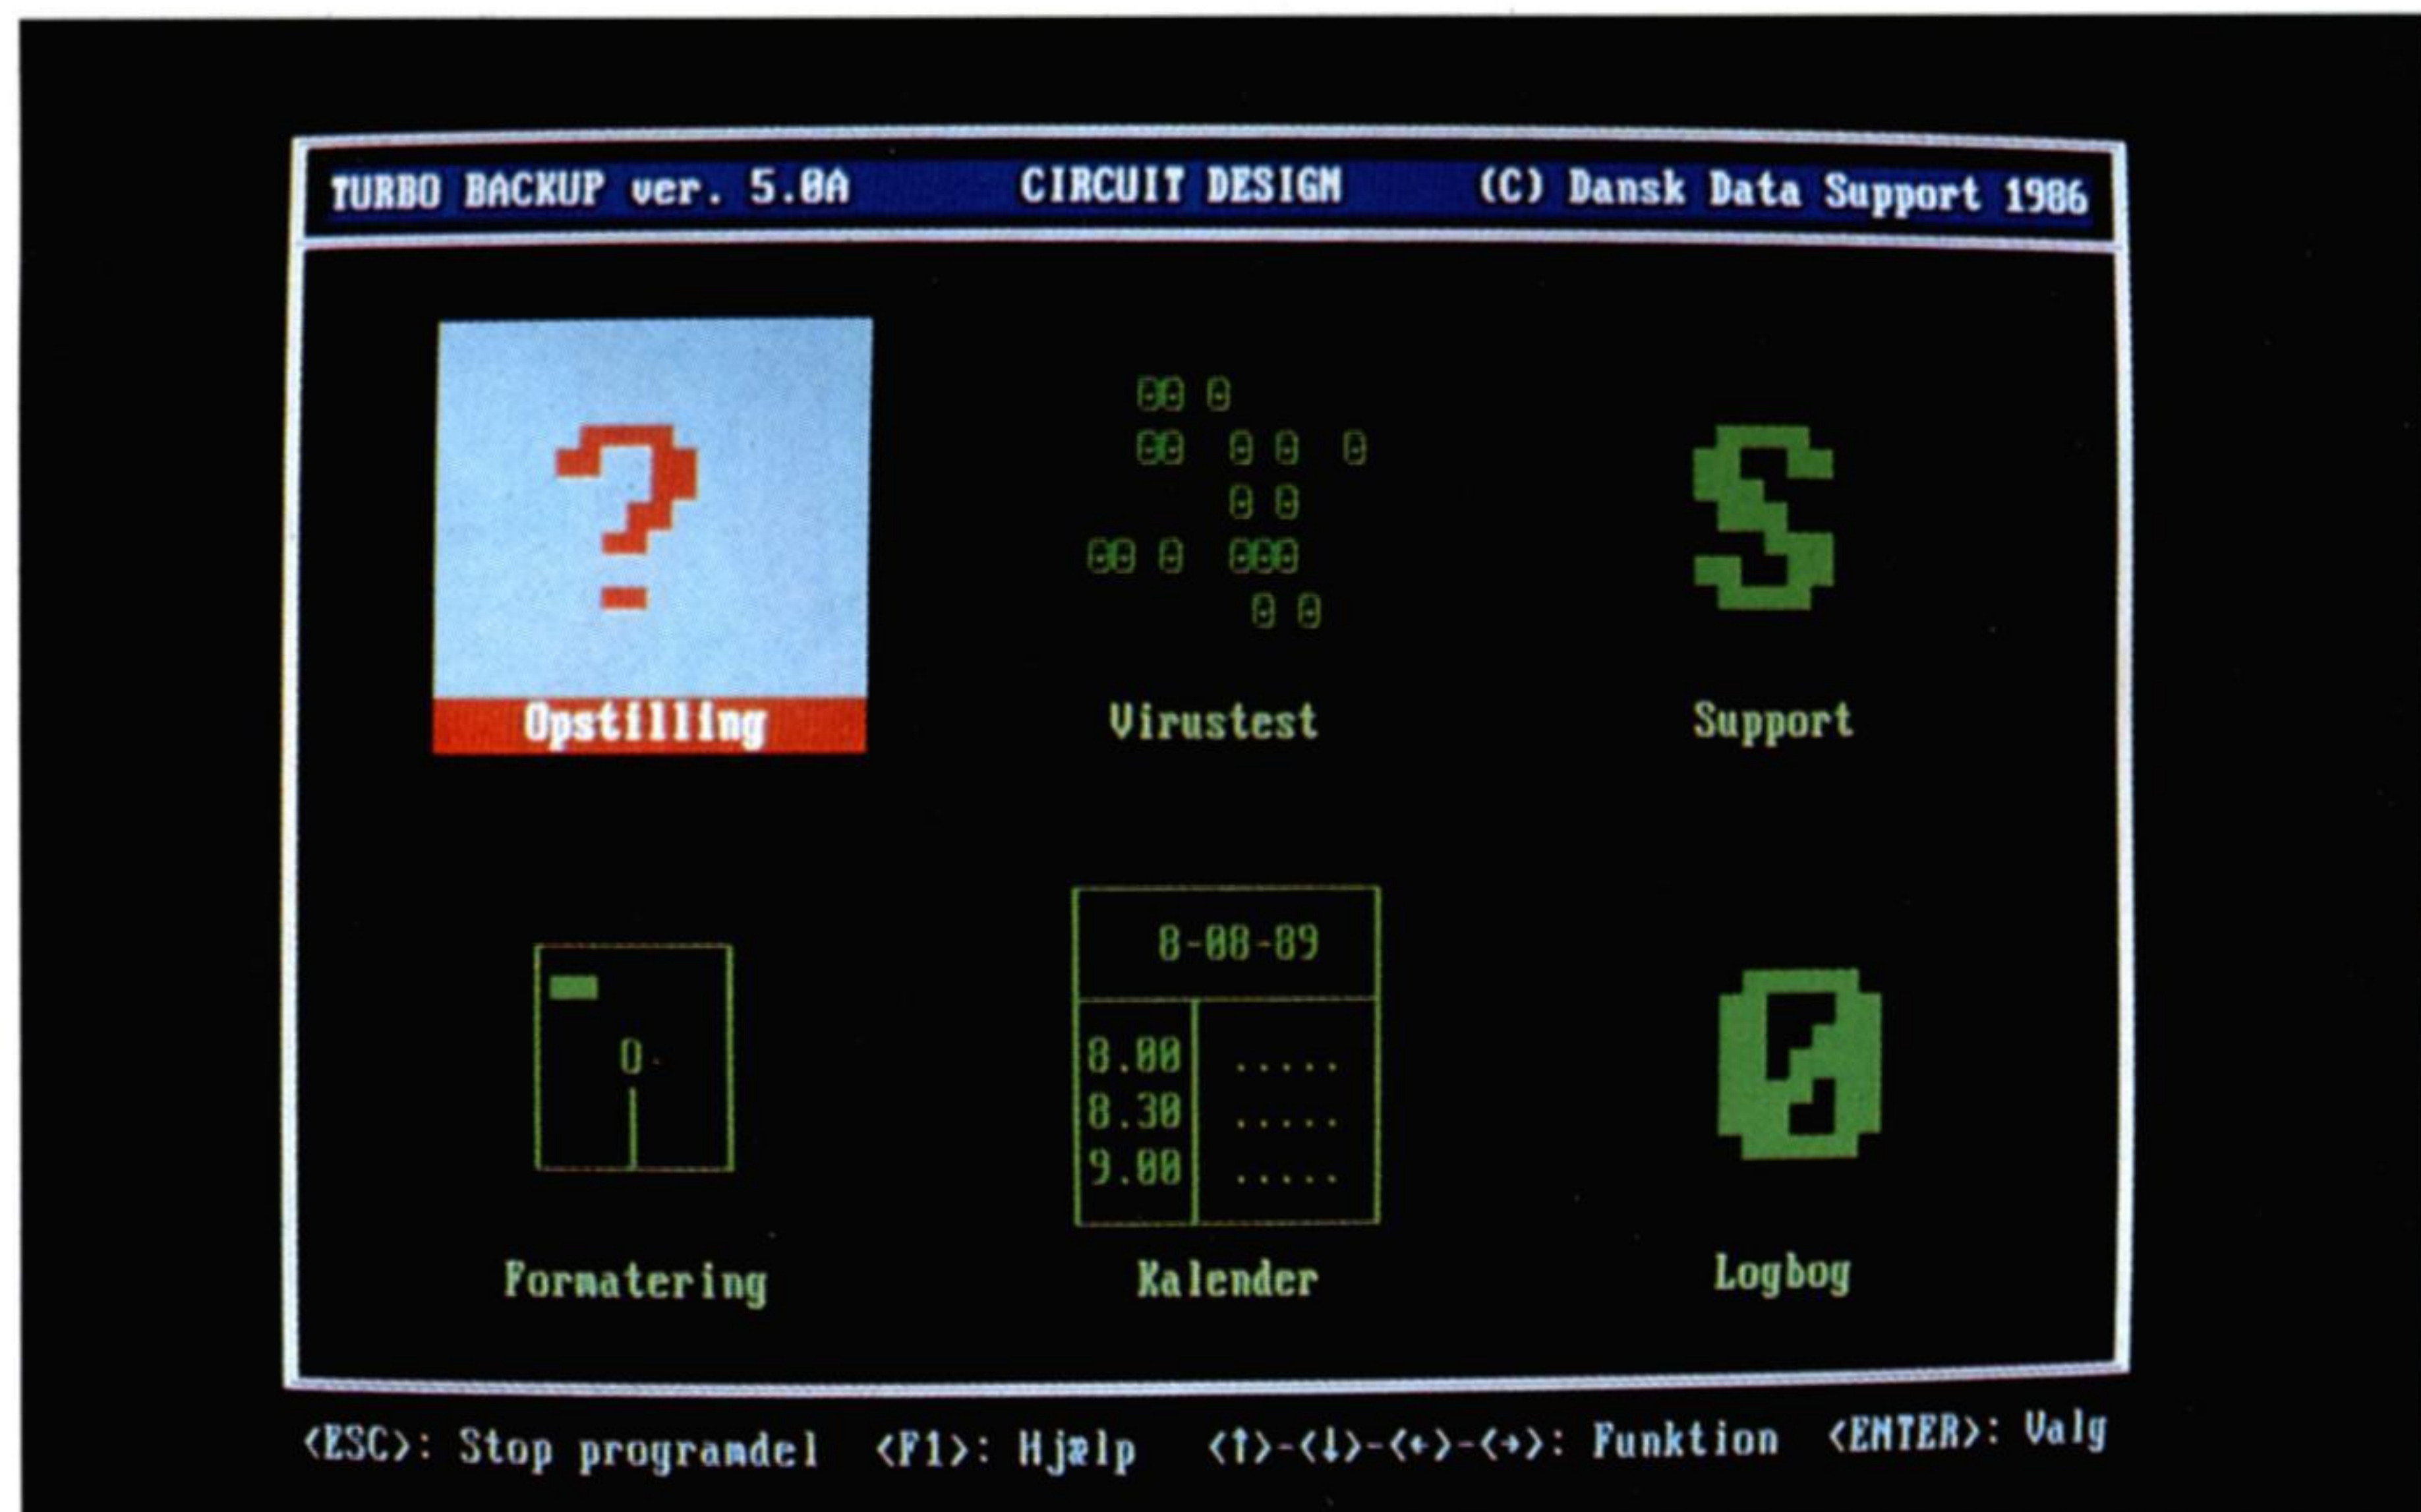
TURBO BACKUP ver. 5.0A CIRCUIT DESIGN (C) Dansk Data Support 1986

Opstilling

Virustest

Support

8-08-89

8.00 .....
8.30 .....
9.00 .....

0

Formatering

Kalender

Logbog

<ESC>: Stop programdel <F1>: Hjælp <↑>-<↓>-<←>-<→>: Funktion <ENTER>: Valg